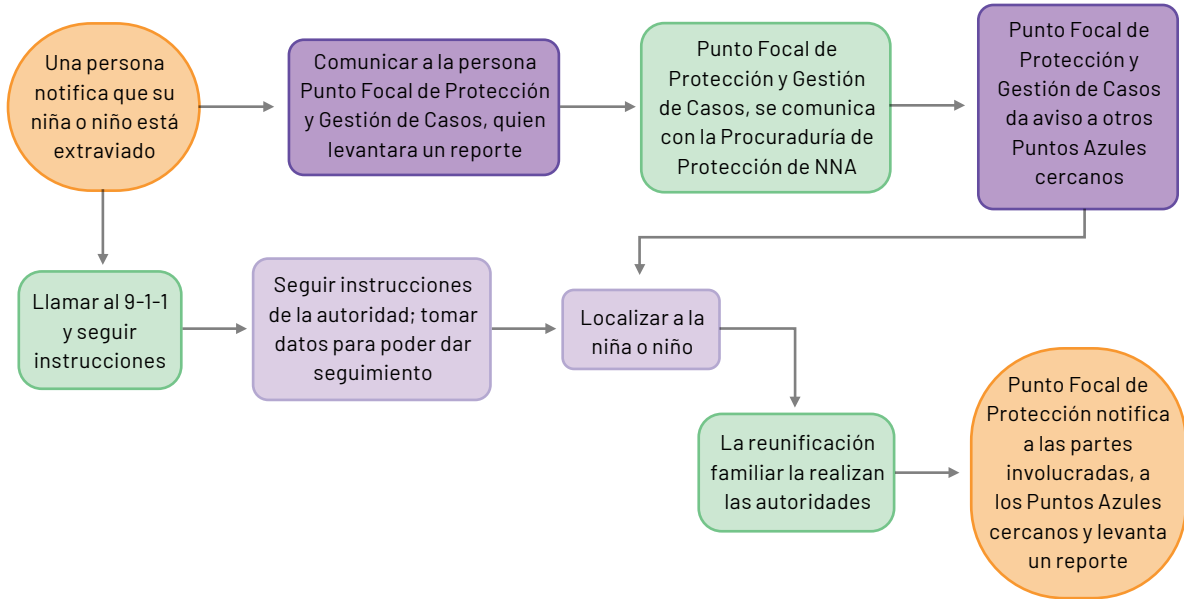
Una persona notifica que su niña o niño está extraviado

Comunicar a la persona Punto Focal de Protección y Gestión de Casos, quien levantara un reporte

Punto Focal de Protección y Gestión de Casos, se comunica con la Procuraduría de Protección de NNA

Punto Focal de Protección y Gestión de Casos da aviso a otros Puntos Azules cercanos

Llamar al 9-1-1 y seguir instrucciones

Seguir instrucciones de la autoridad; tomar datos para poder dar seguimiento

Localizar a la niña o niño

La reunificación familiar la realizan las autoridades

Punto Focal de Protección notifica a las partes involucradas, a los Puntos Azules cercanos y levanta un reporte